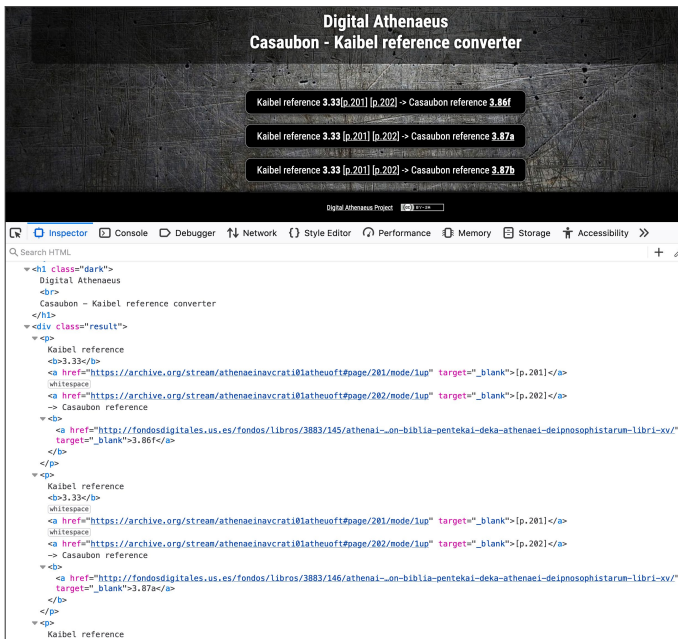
Digital Athenaeus
Casaubon - Kaibel reference converter

Kaibel reference 3.33 [p.201] [p.202] -> Casaubon reference 3.86f

Kaibel reference 3.33 [p.201] [p.202] -> Casaubon reference 3.87a

Kaibel reference 3.33 [p.201] [p.202] -> Casaubon reference 3.87b

Digital Athenaeus Project

Inspector Console Debugger Network Style Editor Performance Memory Storage Accessibility

Search HTML

<h1 class="dark">
Digital Athenaeus
<br>
Casaubon - Kaibel reference converter
</h1>
<div class="result">
<p>
Kaibel reference
<b>3.33</b>
<a href="https://archive.org/stream/athenaeinavcrati01atheuoft#page/201/mode/1up" target="_blank">[p.201]</a>
whitespace
<a href="https://archive.org/stream/athenaeinavcrati01atheuoft#page/202/mode/1up" target="_blank">[p.202]</a>
-> Casaubon reference
<b>
<a href="http://fondosdigitales.us.es/fondos/libros/3883/145/athenai-…on-biblia-pentekai-deka-athenaei-deipnosophistarum-libri-xv/" target="_blank">3.86f</a>
</b>
</p>
<p>
Kaibel reference
<b>3.33</b>
whitespace
<a href="https://archive.org/stream/athenaeinavcrati01atheuoft#page/201/mode/1up" target="_blank">[p.201]</a>
whitespace
<a href="https://archive.org/stream/athenaeinavcrati01atheuoft#page/202/mode/1up" target="_blank">[p.202]</a>
-> Casaubon reference
<b>
<a href="http://fondosdigitales.us.es/fondos/libros/3883/146/athenai-…on-biblia-pentekai-deka-athenaei-deipnosophistarum-libri-xv/" target="_blank">3.87a</a>
</b>
</p>
<p>
Kaibel reference